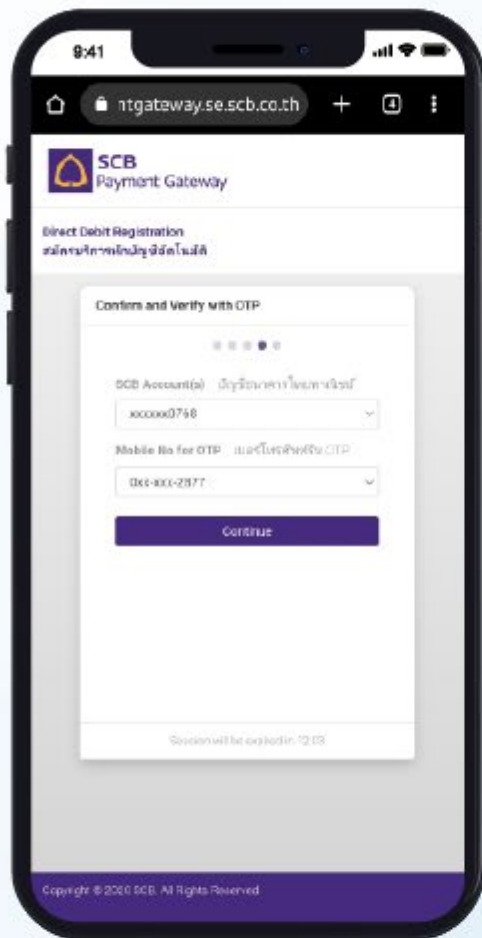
9:41

ntgateway.se.scb.co.th

4

SCB
Payment Gateway

Direct Debit Registration
สมัครบริการหักบัญชีอัตโนมัติ

Confirm and Verify with OTP

SCB Account(s) บัญชีธนาคารไทยพาณิชย์

xxxxxx0758

Mobile No for OTP เบอร์โทรศัพท์รับ OTP

0xx-xxx-2877

Continue

Session will be expired in 12:03

Copyright © 2020 SCB. All Rights Reserved.